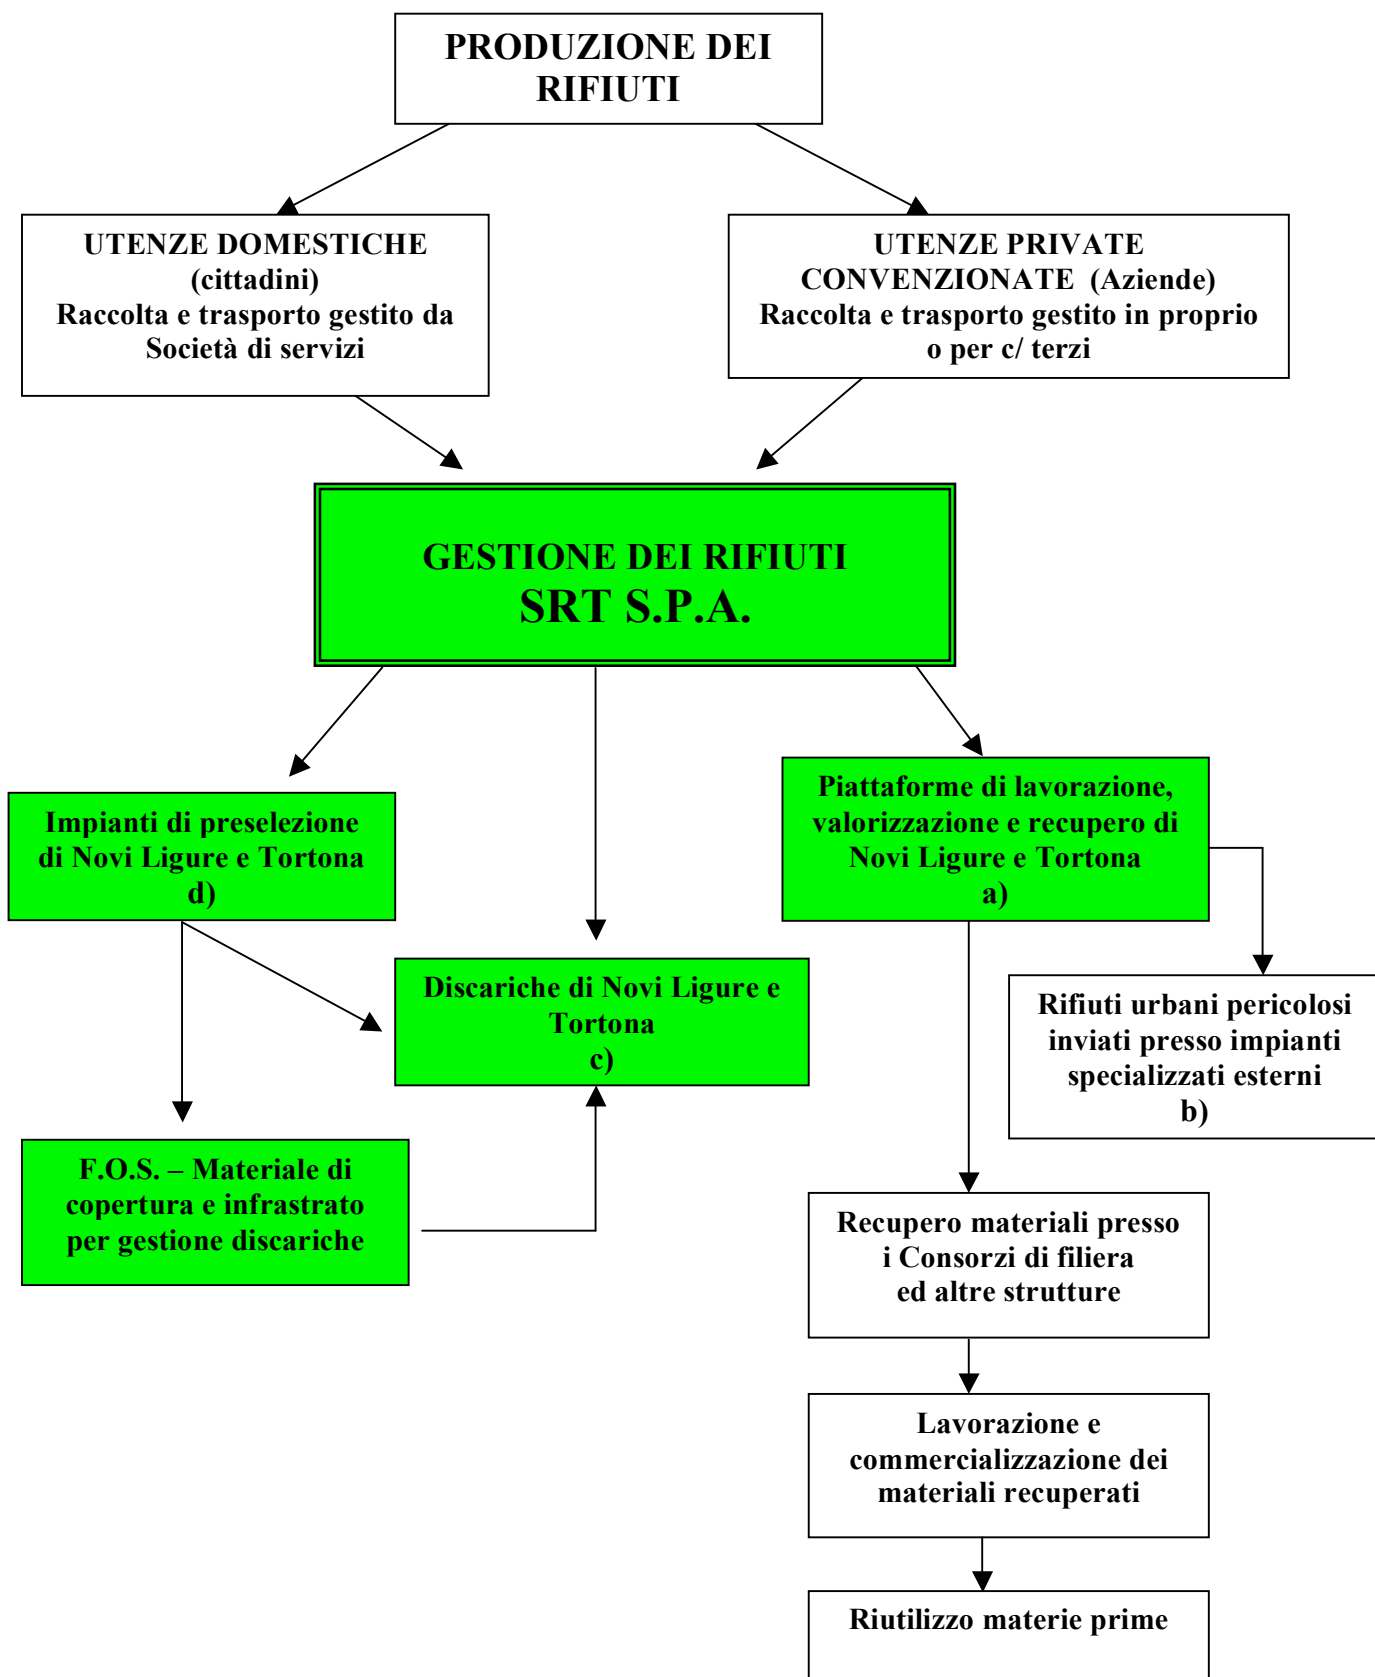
PRODUZIONE DEI RIFIUTI

UTENZE DOMESTICHE (cittadini) Raccolta e trasporto gestito da Società di servizi

UTENZE PRIVATE CONVENZIONATE (Aziende) Raccolta e trasporto gestito in proprio o per c/ terzi

GESTIONE DEI RIFIUTI
SRT S.P.A.

Impianti di preselezione di Novi Ligure e Tortona
d)

Piattaforme di lavorazione, valorizzazione e recupero di Novi Ligure e Tortona
a)

Discariche di Novi Ligure e Tortona
c)

Rifiuti urbani pericolosi inviati presso impianti specializzati esterni
b)

F.O.S. – Materiale di copertura e infrastrato per gestione discariche

Recupero materiali presso i Consorzi di filiera ed altre strutture

Lavorazione e commercializzazione dei materiali recuperati

Riutilizzo materie prime